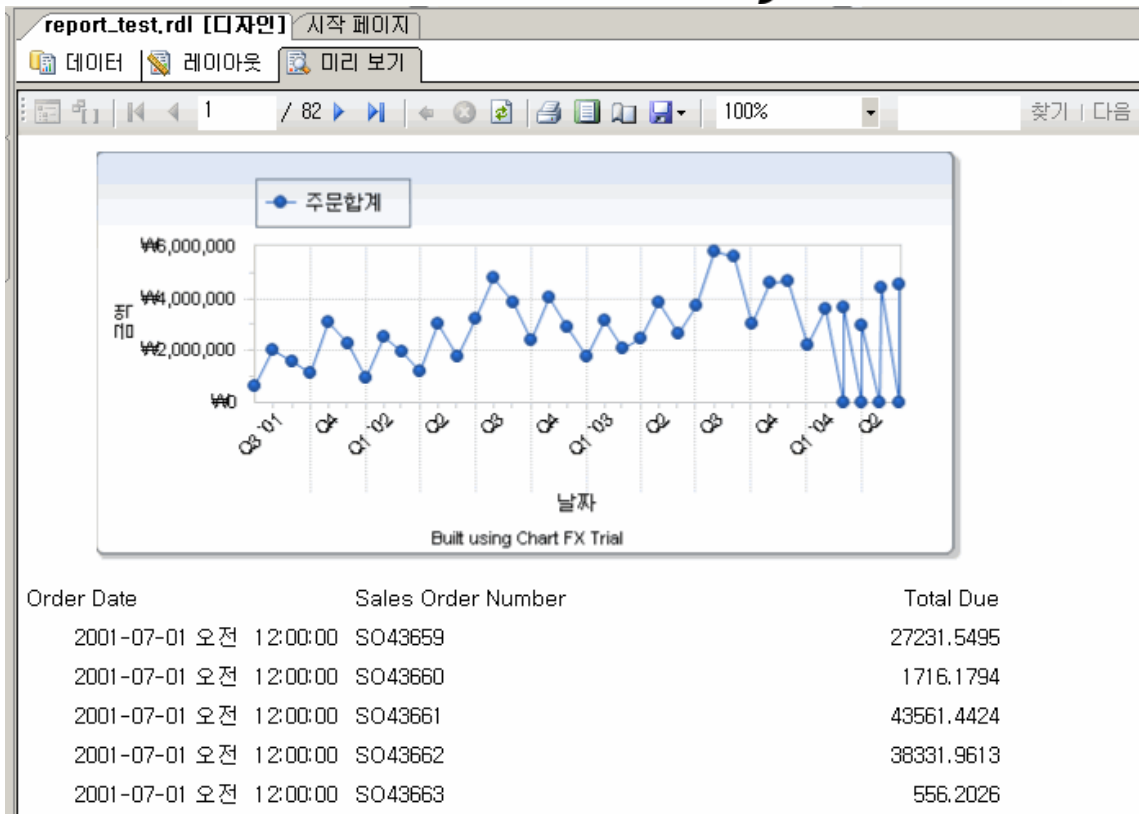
report_test.rdl [디자인] 시작 페이지

데이터 레이아웃 미리 보기

1 / 82 100% 찾기 | 다음

주문합계

₩6,000,000
₩4,000,000
₩2,000,000
₩0

금액

Q3 '01 Q4 Q1 '02 Q2 Q3 Q4 Q1 '03 Q2 Q3 Q4 Q1 '04 Q2

날짜

Built using Chart FX Trial

| Order Date | Sales Order Number | Total Due |
|---|---|---|
| 2001-07-01 오전 12:00:00 | SO43659 | 27231.5495 |
| 2001-07-01 오전 12:00:00 | SO43660 | 1716.1794 |
| 2001-07-01 오전 12:00:00 | SO43661 | 43561.4424 |
| 2001-07-01 오전 12:00:00 | SO43662 | 38331.9613 |
| 2001-07-01 오전 12:00:00 | SO43663 | 556.2026 |